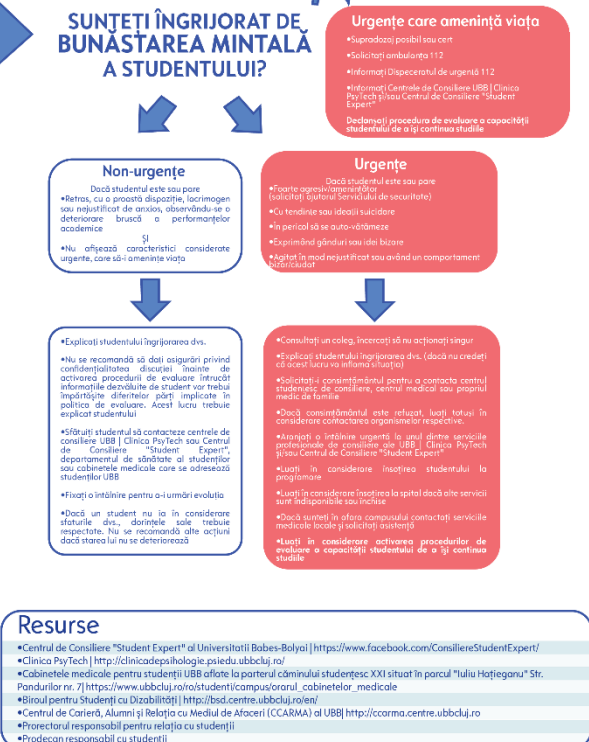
SUNTEȚI ÎNGRIJORAT DE BUNĂSTAREA MINTALĂ A STUDENTULUI?

Urgențe care amenință viața

•Supradozaj posibil sau cert

•Solicitați ambulanța 112

•Informați Dispeceratul de urgență 112

•Informați Centrele de Consiliere UBB | Clinica PsyTech și/sau Centrul de Consiliere "Student Expert"

Declanșați procedura de evaluare a capacității studentului de a își continua studiile

Non-urgențe

Dacă studentul este sau pare
•Retras, cu o proastă dispoziție, lacrimogen sau nejustificat de anxios, observându-se o deteriorare bruscă a performanțelor academice
ȘI
•Nu afișează caracteristici considerate urgente, care să-i amenințe viața

Urgențe

Dacă studentul este sau pare
•Foarte agresiv/amenințător (solicitați ajutorul Serviciului de securitate)

•Cu tendințe sau ideații suicidare

•În pericol să se auto-vătămeze

•Exprimând gânduri sau idei bizare

•Agitat în mod nejustificat sau având un comportament bizar/ciudat

•Explicați studentului îngrijorarea dvs.

•Nu se recomandă să dați asigurări privind confidențialitatea discuției înainte de activarea procedurii de evaluare întrucât informațiile dezvăluite de student vor trebui împărtășite diferitelor părți implicate în politica de evaluare. Acest lucru trebuie explicat studentului

•Sfătuiți studentul să contacteze centrele de consiliere UBB | Clinica PsyTech sau Centrul de Consiliere "Student Expert", departamentul de sănătate al studenților sau cabinetele medicale care se adresează studenților UBB

•Fixați o întâlnire pentru a-i urmări evoluția

•Dacă un student nu ia în considerare sfaturile dvs., dorințele sale trebuie respectate. Nu se recomandă alte acțiuni dacă starea lui nu se deteriorează

•Consultați un coleg, încercați să nu acționați singur

•Explicați studentului îngrijorarea dvs. (dacă nu credeți că acest lucru va inflama situația)

•Solicitați-i consimțământul pentru a contacta centrul studențesc de consiliere, centrul medical sau propriul medic de familie

•Dacă consimțământul este refuzat, luați totuși în considerare contactarea organismelor respective.

•Aranjați o întâlnire urgentă la unul dintre serviciile profesionale de consiliere ale UBB | Clinica PsyTech și/sau Centrul de Consiliere "Student Expert"

•Luați în considerare însoțirea studentului la programare

•Luați în considerare însoțirea la spital dacă alte servicii sunt indisponibile sau închise

•Dacă sunteți în afara campusului contactați serviciile medicale locale și solicitați asistență

•Luați în considerare activarea procedurilor de evaluare a capacității studentului de a își continua studiile

Resurse

•Centrul de Consiliere "Student Expert" al Universitatii Babes-Bolyai | https://www.facebook.com/ConsiliereStudentExpert/
•Clinica PsyTech | http://clinicadepsihologie.psiedu.ubbcluj.ro/
•Cabinetele medicale pentru studenții UBB aflate la parterul căminului studențesc XXI situat în parcul "Iuliu Hațieganu" Str. Pandurilor nr. 7| https://www.ubbcluj.ro/ro/studenti/campus/orarul_cabinetelor_medicale
•Biroul pentru Studenți cu Dizabilități | http://bsd.centre.ubbcluj.ro/en/
•Centrul de Carieră, Alumni și Relația cu Mediul de Afaceri (CCARMA) al UBB| http://ccarma.centre.ubbcluj.ro
•Prorectorul responsabil pentru relația cu studenții
•Prodecan responsabil cu studenții